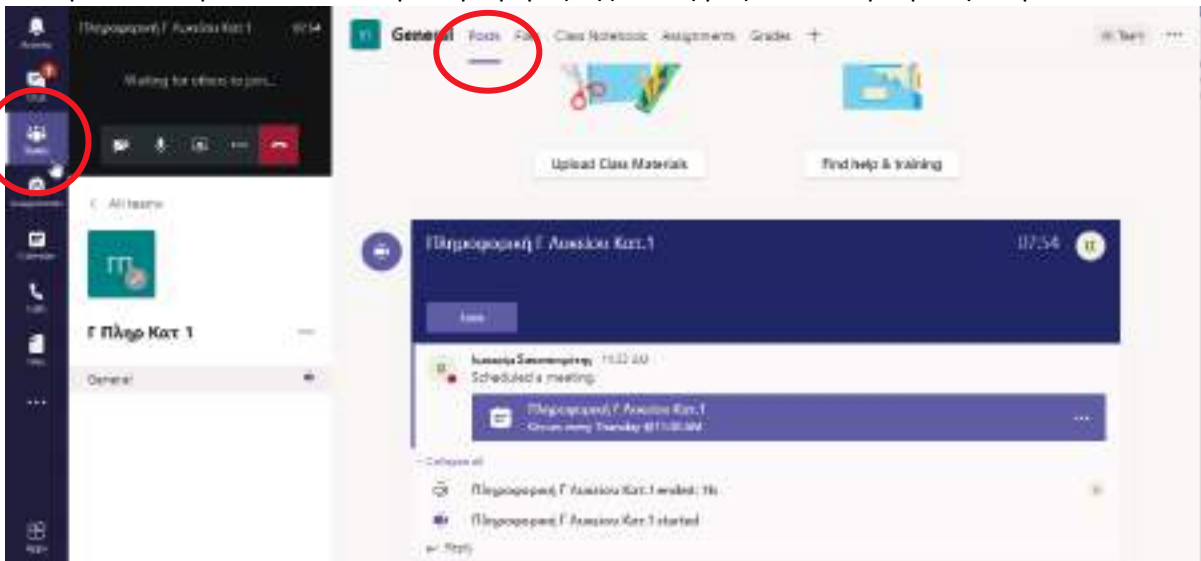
Activity

Chat

Teams

Assignments

Calendar

Calls

Files

...

Apps

Πληροφορική Γ Λυκείου Κατ 1 07:54

Waiting for others to join...

< All teams

Γ Πληρ Κατ 1

General

General Posts Files Class Notebook Assignments Grades +

Team ...

Upload Class Materials

Find help & training

Πληροφορική Γ Λυκείου Κατ.1 07:54

Join

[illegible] 11:22 AM

Scheduled a meeting

Πληροφορική Γ Λυκείου Κατ.1

Occurs every Thursday @11:00 AM

Collapse all

Πληροφορική Γ Λυκείου Κατ.1 ended: 1h

Πληροφορική Γ Λυκείου Κατ.1 started

Reply